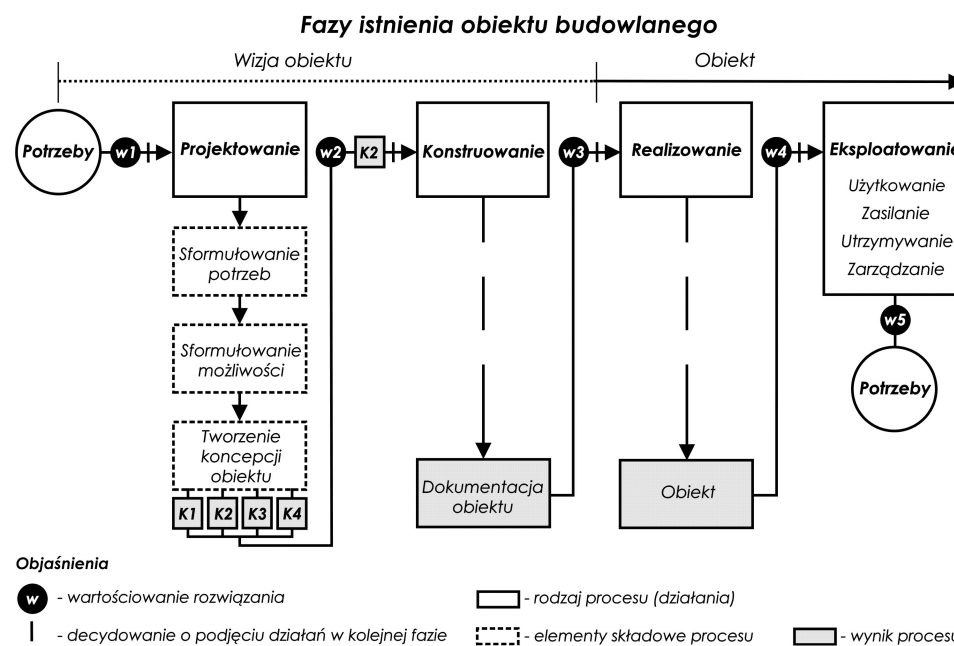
Fazy istnienia obiektu budowlanego

Wizja obiektu

Obiekt

Potrzeby

w1

Projektowanie

w2

K2

Konstruowanie

w3

Realizowanie

w4

Eksploatowanie

Użytkowanie

Zasilanie

Utrzymywanie

Zarządzanie

Sformułowanie potrzeb

Sformułowanie możliwości

Tworzenie koncepcji obiektu

K1

K2

K3

K4

Dokumentacja obiektu

Obiekt

w5

Potrzeby

Objaśnienia

w - wartościowanie rozwiązania

- decydowanie o podjęciu działań w kolejnej fazie

- rodzaj procesu (działania)

- elementy składowe procesu

- wynik procesu